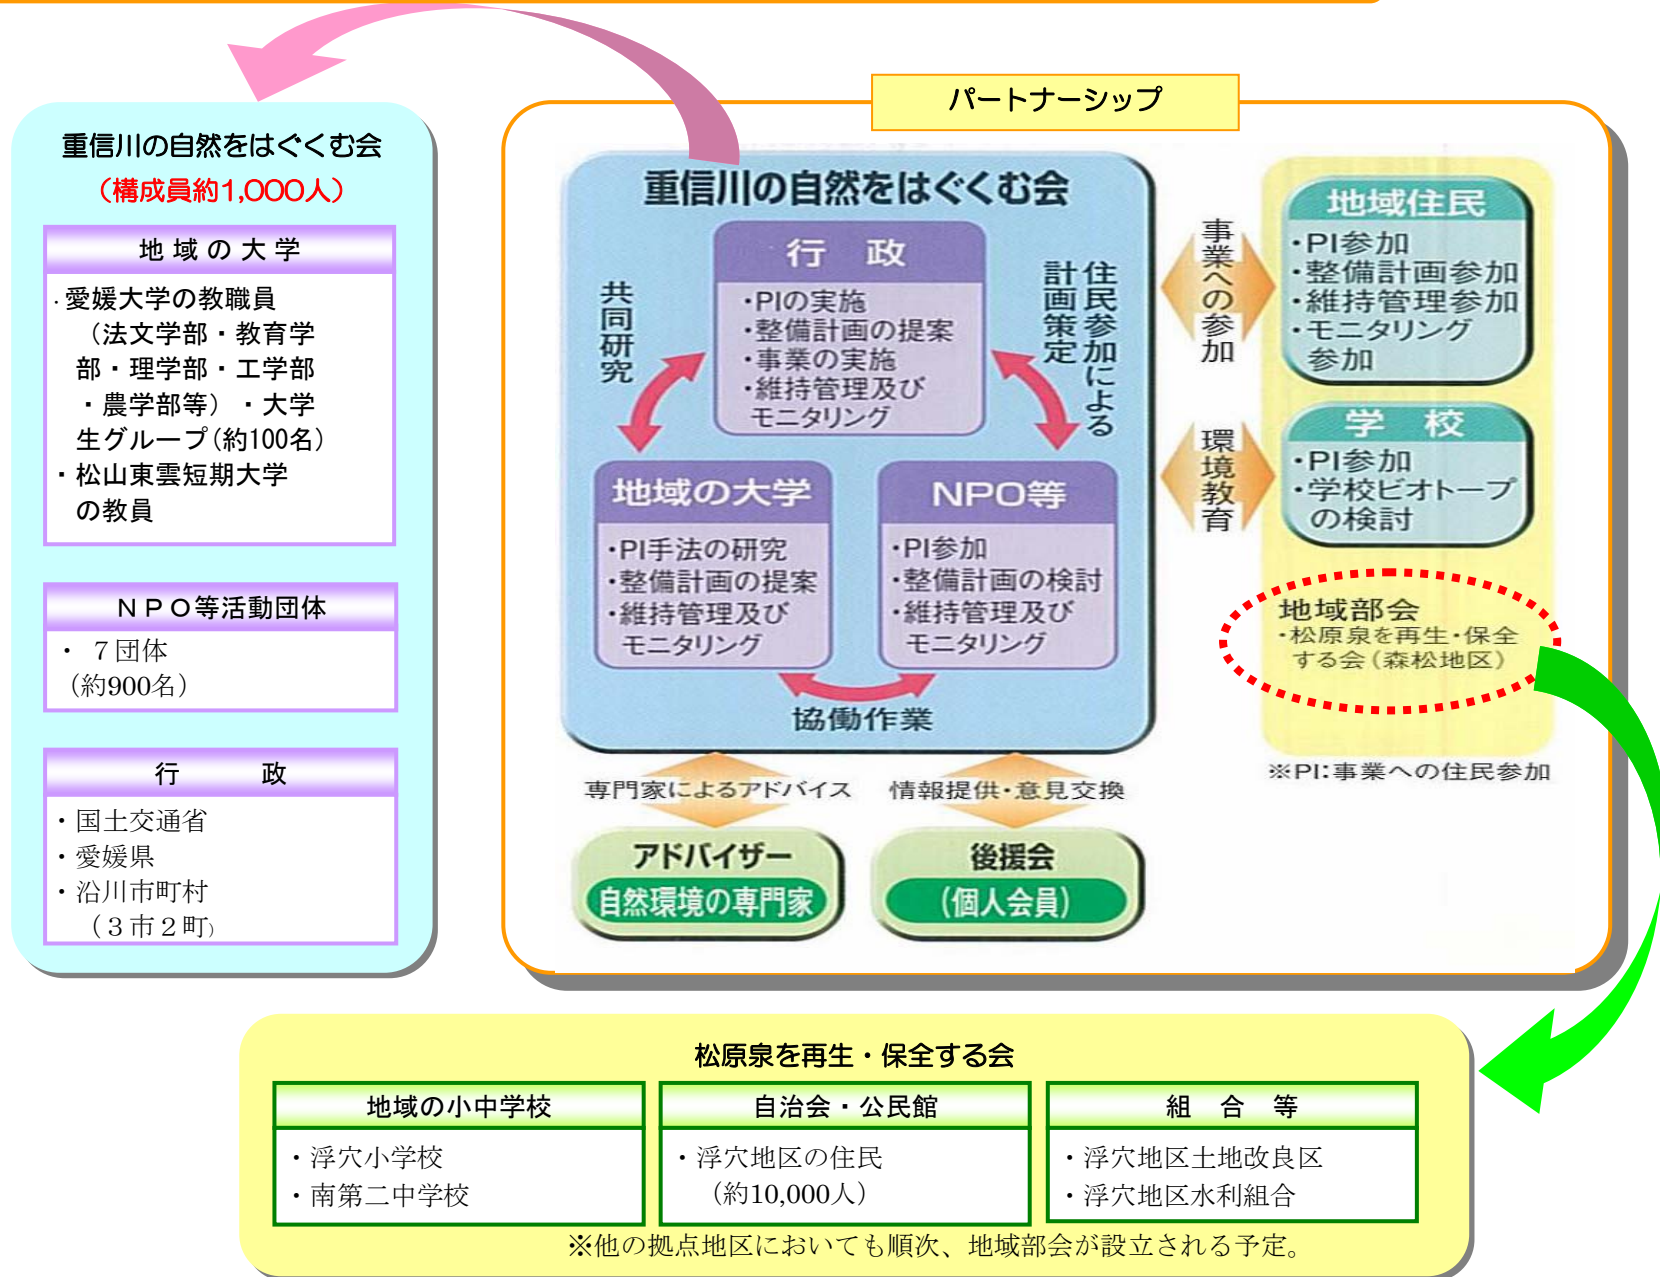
重信川の自然をはぐくむ会
（構成員約1,000人）

地域の大学
・愛媛大学の教職員（法文学部・教育学部・理学部・工学部・農学部等）・大学生グループ（約100名）
・松山東雲短期大学の教員

ＮＰＯ等活動団体
・７団体（約900名）

行　政
・国土交通省
・愛媛県
・沿川市町村（３市２町）

パートナーシップ

重信川の自然をはぐくむ会

行　政
・PIの実施
・整備計画の提案
・事業の実施
・維持管理及びモニタリング

共同研究

住民参加による計画策定

地域の大学
・PI手法の研究
・整備計画の提案
・維持管理及びモニタリング

NPO等
・PI参加
・整備計画の検討
・維持管理及びモニタリング

協働作業

専門家によるアドバイス
情報提供・意見交換

アドバイザー
自然環境の専門家

後援会
（個人会員）

事業への参加

環境教育

地域住民
・PI参加
・整備計画参加
・維持管理参加
・モニタリング参加

学　校
・PI参加
・学校ビオトープの検討

地域部会
・松原泉を再生・保全する会（森松地区）

※PI：事業への住民参加

松原泉を再生・保全する会

| 地域の小中学校 | 自治会・公民館 | 組　合　等 |
|---|---|---|
| ・浮穴小学校<br>・南第二中学校 | ・浮穴地区の住民（約10,000人） | ・浮穴地区土地改良区<br>・浮穴地区水利組合 |

※他の拠点地区においても順次、地域部会が設立される予定。